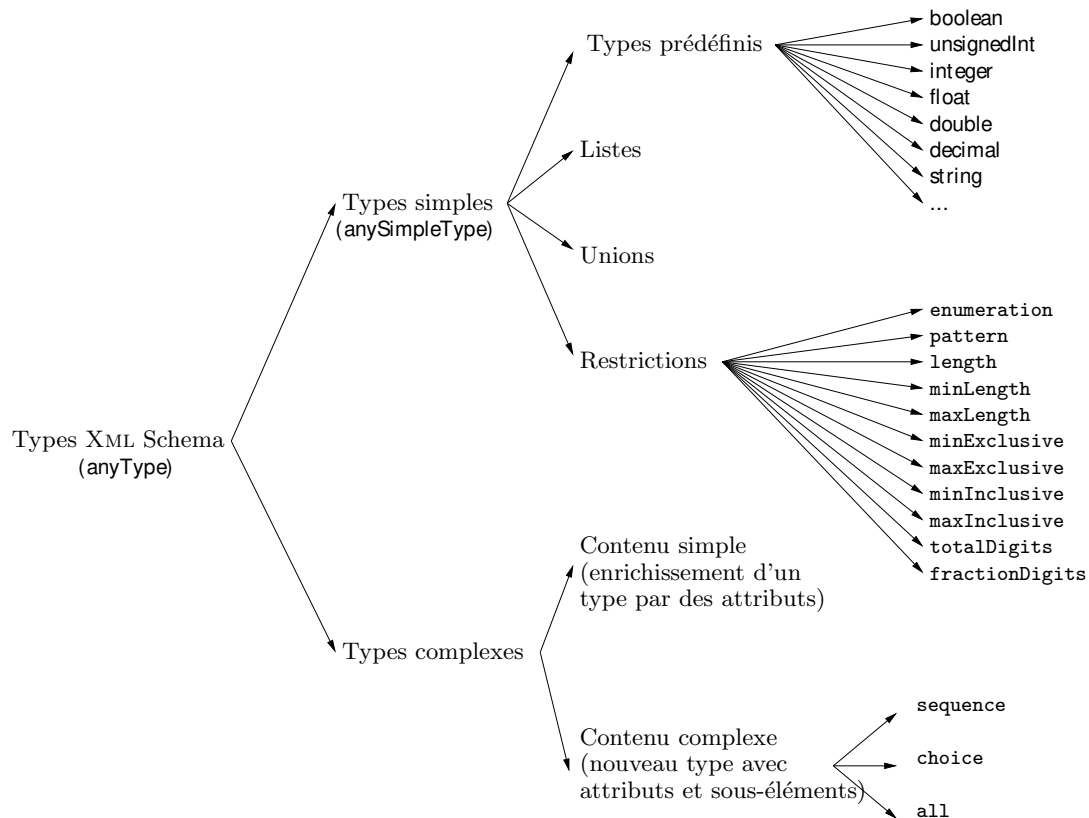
Types XML Schema
(anyType)

Types simples
(anySimpleType)

Types prédéfinis

boolean
unsignedInt
integer
float
double
decimal
string
...

Listes

Unions

Restrictions

enumeration
pattern
length
minLength
maxLength
minExclusive
maxExclusive
minInclusive
maxInclusive
totalDigits
fractionDigits

Types complexes

Contenu simple
(enrichissement d'un type par des attributs)

Contenu complexe
(nouveau type avec attributs et sous-éléments)

sequence
choice
all